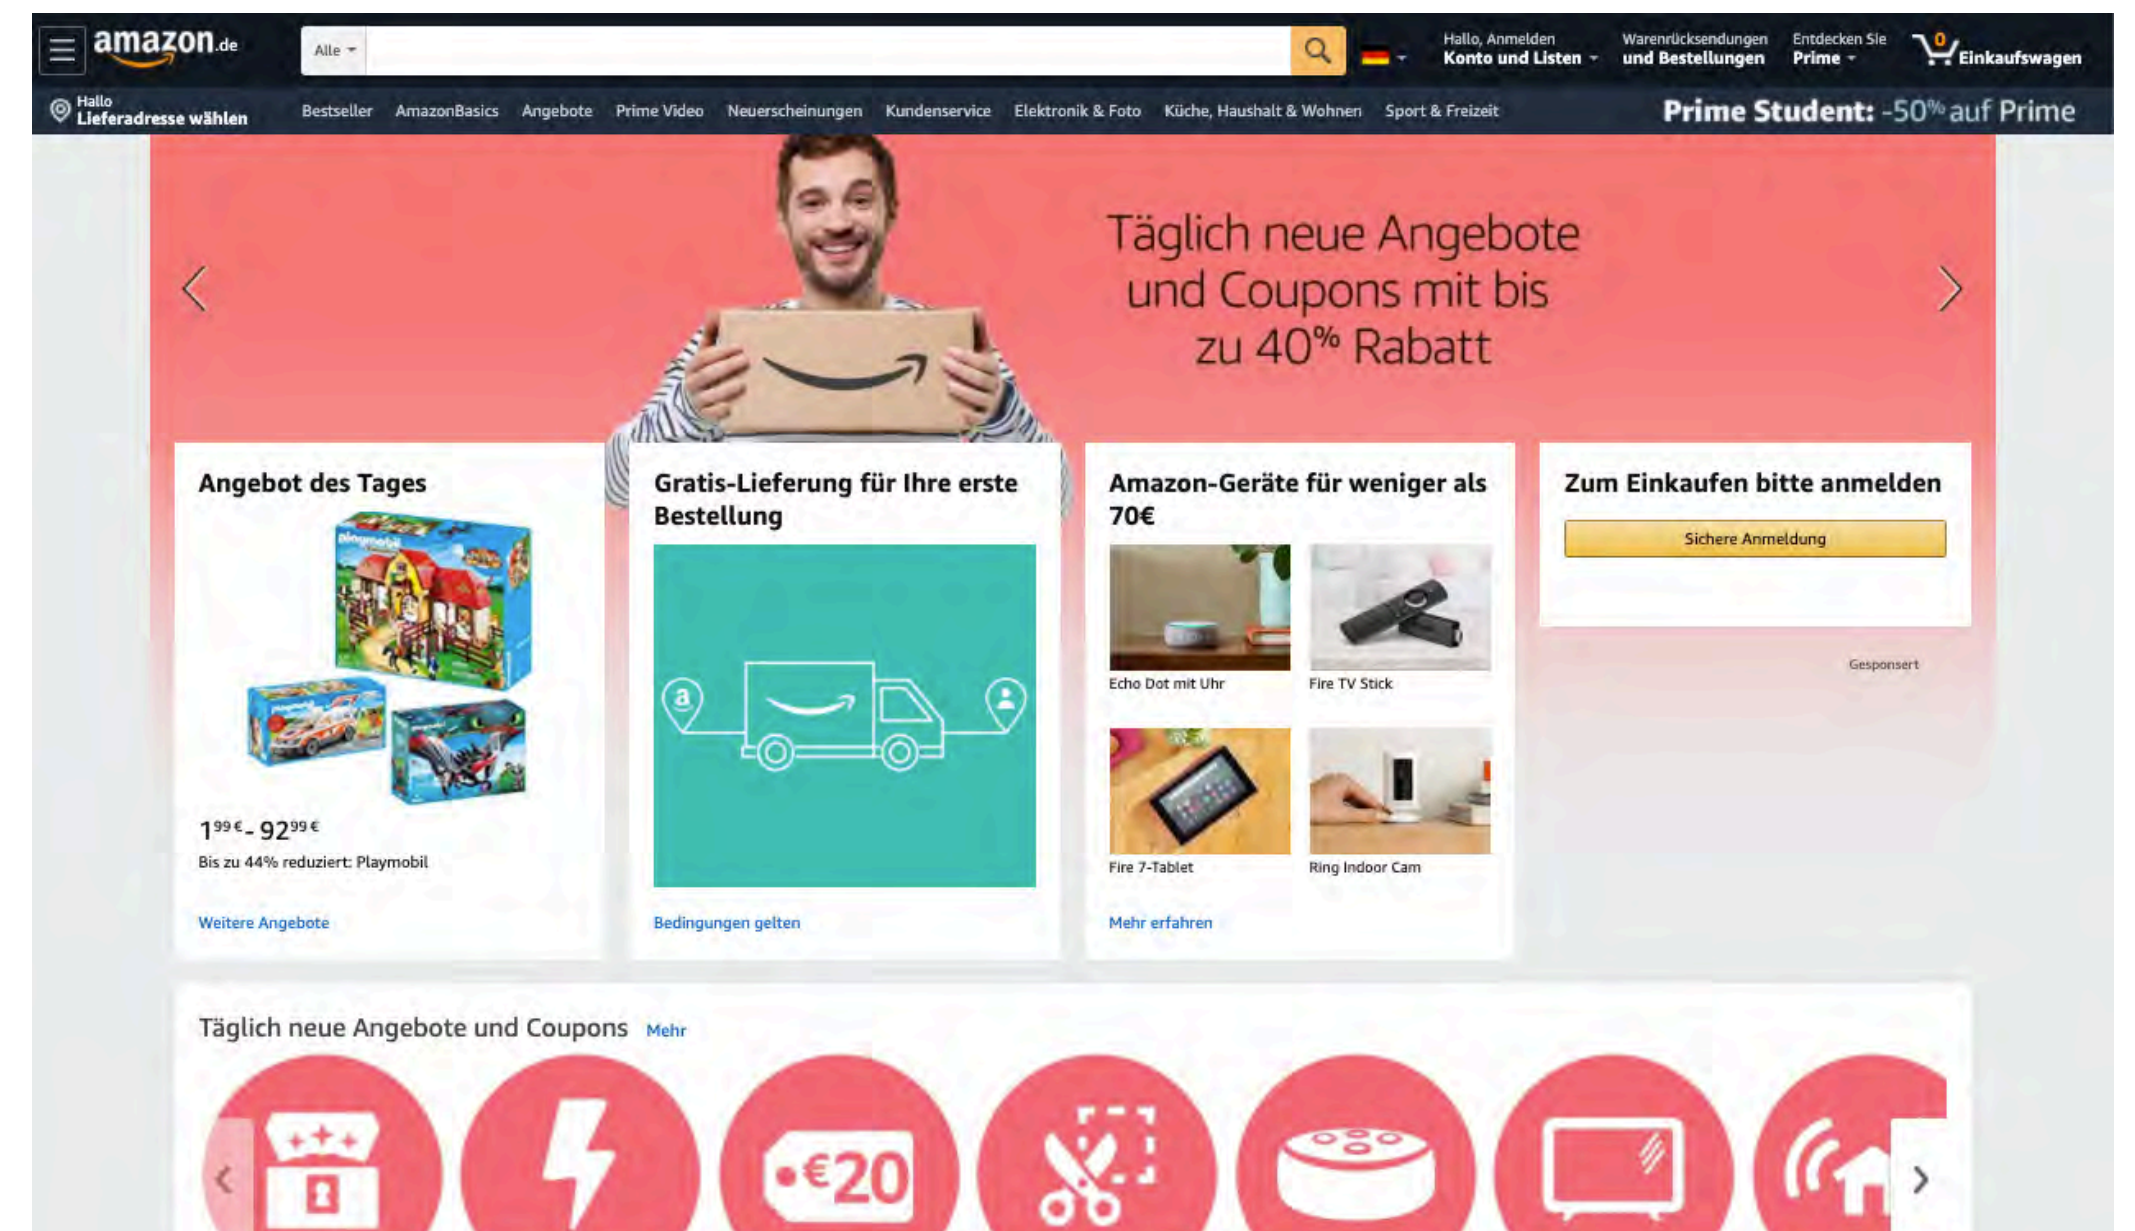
amazon.de

Alle

Hallo, Anmelden
Konto und Listen

Warenrücksendungen
und Bestellungen

Entdecken Sie
Prime

0
Einkaufswagen

Hallo
Lieferadresse wählen

Bestseller AmazonBasics Angebote Prime Video Neuerscheinungen Kundenservice Elektronik & Foto Küche, Haushalt & Wohnen Sport & Freizeit

Prime Student: -50% auf Prime

Täglich neue Angebote und Coupons mit bis zu 40% Rabatt

Angebot des Tages

$1^{99€}$ - $92^{99€}$

Bis zu 44% reduziert: Playmobil

Weitere Angebote

Gratis-Lieferung für Ihre erste Bestellung

Bedingungen gelten

Amazon-Geräte für weniger als 70€

Echo Dot mit Uhr

Fire TV Stick

Fire 7-Tablet

Ring Indoor Cam

Mehr erfahren

Zum Einkaufen bitte anmelden

Sichere Anmeldung

Gesponsert

Täglich neue Angebote und Coupons Mehr

€20